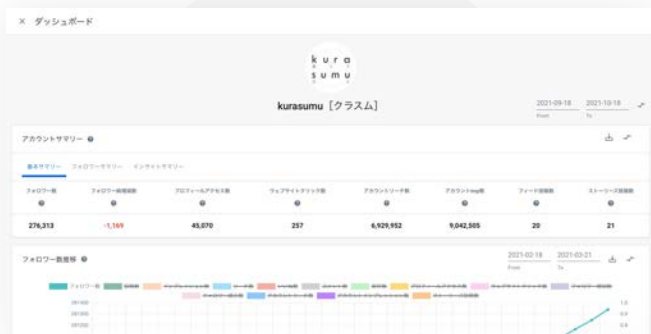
× ダッシュボード

kura sumu

kurasumu［クラスム］

2021-09-18 From 2021-10-18 To

アカウントサマリー

基本サマリー フォロワーサマリー インサイトサマリー

| フォロワー数 | フォロワー数増減数 | プロフィールアクセス数 | ウェブサイトクリック数 | アカウントリーチ数 | アカウントimp数 | フィード投稿数 | ストーリーズ投稿数 |
|---|---|---|---|---|---|---|---|
| 276,313 | -1,169 | 45,070 | 257 | 6,929,952 | 9,042,505 | 20 | 21 |

フォロワー数推移

2021-02-18 From 2021-03-21 To

フォロワー数 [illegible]